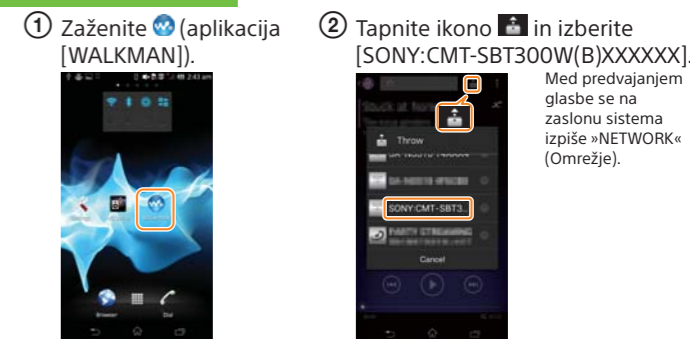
① Zaženite (aplikacija [WALKMAN]).

② Tapnite ikono in izberite [SONY:CMT-SBT300W(B)XXXXXX].

Med predvajanjem glasbe se na zaslonu sistema izpiše »NETWORK« (Omrežje).

Throw

SONY:CMT-SBT3...

Cancel

Browser

Dial

2:43 am